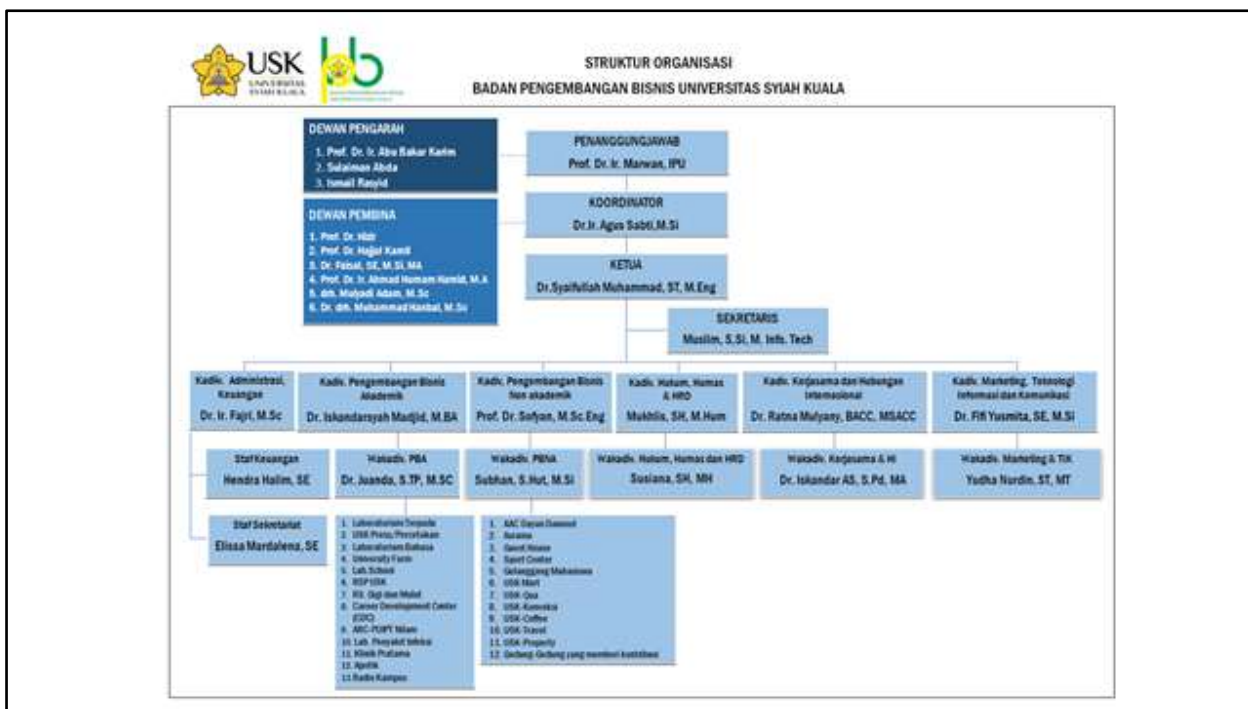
USK
UNIVERSITAS SYIAH KUALA

STRUKTUR ORGANISASI
BADAN PENGEMBANGAN BISNIS UNIVERSITAS SYIAH KUALA

DEWAN PENGARAH
1. Prof. Dr. Ir. Abu Bakar Karim
2. Sulaiman Abda
3. Ismail Rasyid

DEWAN PEMBINA
1. Prof. Dr. Hibt
2. Prof. Dr. Hajjul Kamil
3. Dr. Faisal, SE, M.Si, MA
4. Prof. Dr. Ir. Ahmad Humam Hamid, M.A
5. drh. Mulyadi Adam, M.Sc
6. Dr. drh. Muhammad Hanbal, M.Si

PENANGGUNGJAWAB
Prof. Dr. Ir. Marwan, IPU

KOORDINATOR
Dr.Ir. Agus Sabti,M.Si

KETUA
Dr.Syaifullah Muhammad, ST, M.Eng

SEKRETARIS
Muslim, S.Si, M. Info. Tech

Kadiv. Administrasi, Keuangan
Dr. Ir. Fajri, M.Sc

Kadiv. Pengembangan Bisnis Akademik
Dr. Iskandarsyah Madjid, M.BA

Kadiv. Pengembangan Bisnis Non akademik
Prof. Dr. Sofyan, M.Sc.Eng

Kadiv. Hukum, Humas & HRD
Mukhlis, SH, M.Hum

Kadiv. Kerjasama dan Hubungan Internasional
Dr. Ratna Mulyany, BACC, MSACC

Kadiv. Marketing, Teknologi Informasi dan Komunikasi
Dr. Fifi Yusmita, SE, M.Si

Staf Keuangan
Hendra Halim, SE

Wakadiv. PBA
Dr. Juanda, S.TP, M.SC

Wakadiv. PBNA
Subhan, S.Hut, M.Si

Wakadiv. Hukum, Humas dan HRD
Susiana, SH, MH

Wakadiv. Kerjasama & HI
Dr. Iskandar AS, S.Pd, MA

Wakadiv. Marketing & TIK
Yudha Nurdin, ST, MT

Staf Sekretariat
Elissa Mardalena, SE

1. Laboratorium Terpadu
2. USK Press/Percetakan
3. Laboratorium Bahasa
4. University Farm
5. Lab School
6. RSP USK
7. RS. Gigi dan Mulut
8. Career Development Center (CDC)
9. ARC-PUIPT Nilam
10. Lab. Penyakit Infeksi
11. Klinik Pratama
12. Apotik
13. Radio Kampus

1. AAC Dayan Dawood
2. Asrama
3. Guest House
4. Sport Center
5. Gelanggang Mahasiswa
6. USK Mart
7. USK Qua
8. USK Kemoka
9. USK Coffee
10. USK Travel
11. USK Property
12. Gedung-Gedung yang memberi kontribusi